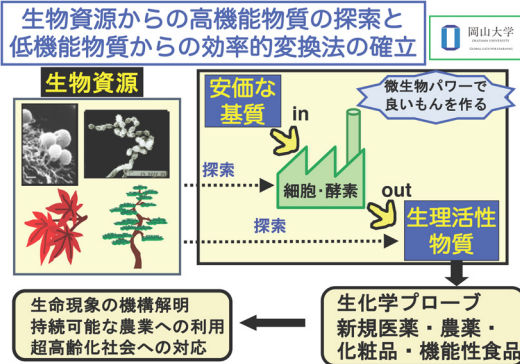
生物資源からの高機能物質の探索と
低機能物質からの効率的変換法の確立

岡山大学
OKAYAMA UNIVERSITY

生物資源

安価な基質

in

微生物パワーで良いもんを作る

探索

細胞・酵素

out

探索

生理活性物質

生命現象の機構解明
持続可能な農業への利用
超高齢化社会への対応

生化学プローブ
新規医薬・農薬・
化粧品・機能性食品